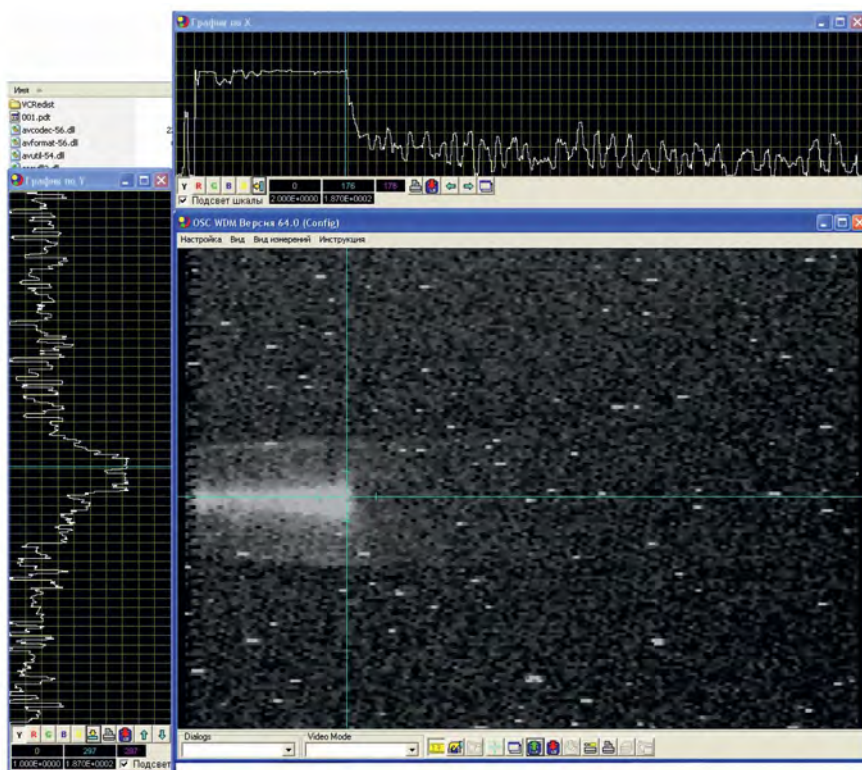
График по X

Y R G B
0
176
176
Подсвет шкалы
2.000E+0000
1.870E+0002

Имя
VCRedist
001.pdt
avcodec-56.dll
avformat-56.dll
avutil-54.dll

График по Y

Y R G B
0
297
297
1.000E+0000
1.870E+0002
Подсвет

OSC WDM Версия 64.0 (Config)
Настройка Вид Вид измерений Инструкция

Dialogs
Video Mode